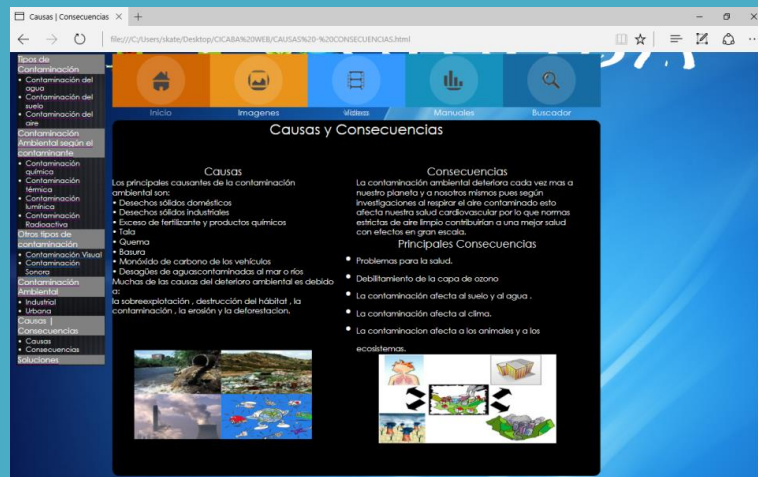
Causas | Consecuencias × +

file:///C:/Users/skate/Desktop/CICABA%20WEB/CAUSAS%20-%20CONSECUENCIAS.html

Tipos de Contaminación
• Contaminación del agua
• Contaminación del suelo
• Contaminación del aire
Contaminación Ambiental según el contaminante
• Contaminación química
• Contaminación térmica
• Contaminación lumínica
• Contaminación Radioactiva
Otros tipos de contaminación
• Contaminación Visual
• Contaminación Sonora
Contaminación Ambiental
• Industrial
• Urbana
Causas | Consecuencias
• Causas
• Consecuencias
Soluciones

Inicio
Imagenes
Videos
Manuales
Buscador

Causas y Consecuencias

Causas
Los principales causantes de la contaminación ambiental son:
• Desechos sólidos domésticos
• Desechos sólidos industriales
• Exceso de fertilizante y productos químicos
• Tala
• Quema
• Basura
• Monóxido de carbono de los vehículos
• Desagües de aguascontaminadas al mar o ríos
Muchas de las causas del deterioro ambiental es debido a:
la sobreexplotación , destrucción del hábitat , la contaminación , la erosión y la deforestacion.

Consecuencias
La contaminación ambiental deteriora cada vez mas a nuestro planeta y a nosotros mismos pues según investigaciones al respirar el aire contaminado esto afecta nuestra salud cardiovascular por lo que normas estrictas de aire limpio contribuirían a una mejor salud con efectos en gran escala.

Principales Consecuencias
• Problemas para la salud.
• Debilitamiento de la capa de ozono
• La contaminación afecta al suelo y al agua .
• La contaminación afecta al clima.
• La contaminacion afecta a los animales y a los ecosistemas.